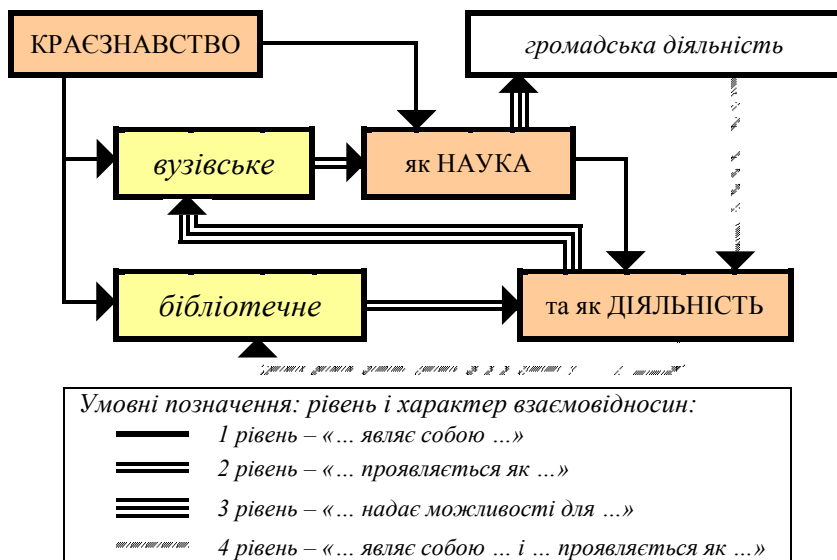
КРАЄЗНАВСТВО

громадська діяльність

вузівське

як НАУКА

бібліотечне

та як ДІЯЛЬНІСТЬ

Умовні позначення: рівень і характер взаємовідносин:

1 рівень – «... являє собою ...»

2 рівень – «... проявляється як ...»

3 рівень – «... надає можливості для ...»

4 рівень – «... являє собою ... і ... проявляється як ...»